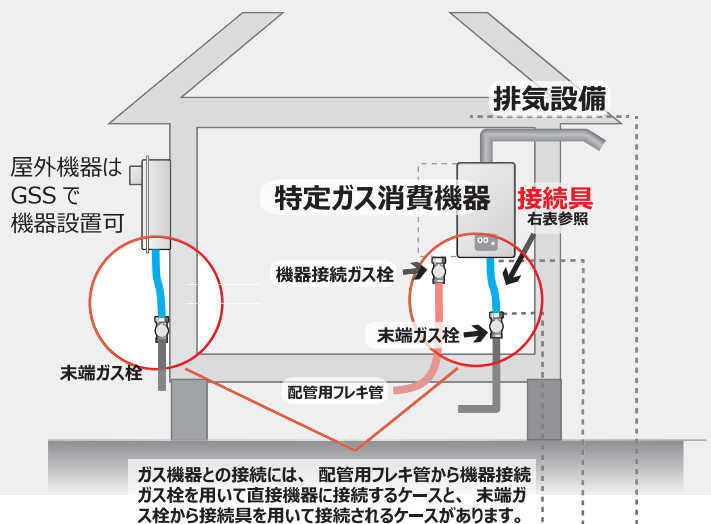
排気設備

屋外機器は GSS で 機器設置可

特定ガス消費機器

接続具
右表参照

機器接続ガス栓

末端ガス栓

末端ガス栓

配管用フレキ管

ガス機器との接続には、 配管用フレキ管から機器接続ガス栓を用いて直接機器に接続するケースと、 末端ガス栓から接続具を用いて接続されるケースがあります。